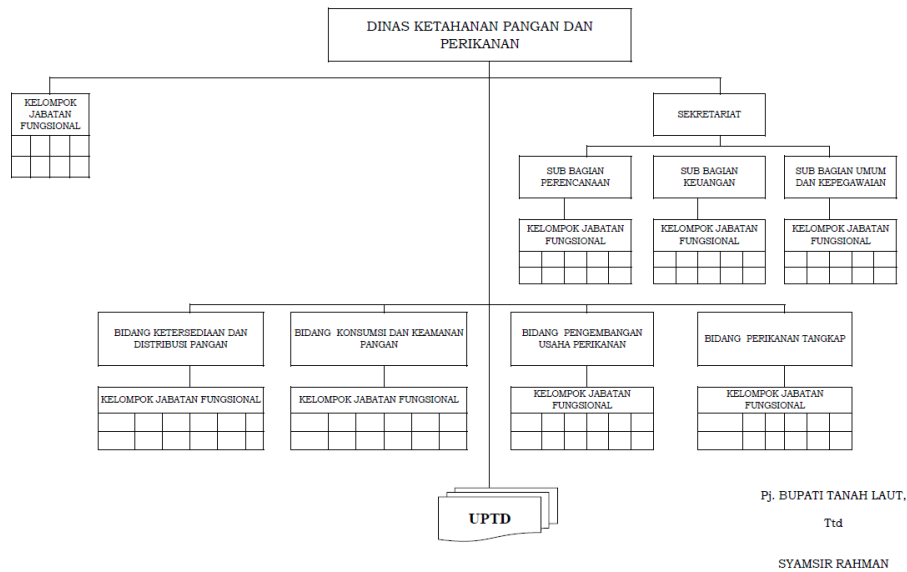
DINAS KETAHANAN PANGAN DAN PERIKANAN

KELOMPOK JABATAN FUNGSIONAL

SEKRETARIAT

SUB BAGIAN PERENCANAAN

SUB BAGIAN KEUANGAN

SUB BAGIAN UMUM DAN KEPEGAWAIAN

KELOMPOK JABATAN FUNGSIONAL

KELOMPOK JABATAN FUNGSIONAL

KELOMPOK JABATAN FUNGSIONAL

BIDANG KETERSEDIAAN DAN DISTRIBUSI PANGAN

BIDANG KONSUMSI DAN KEAMANAN PANGAN

BIDANG PENGEMBANGAN USAHA PERIKANAN

BIDANG PERIKANAN TANGKAP

KELOMPOK JABATAN FUNGSIONAL

KELOMPOK JABATAN FUNGSIONAL

KELOMPOK JABATAN FUNGSIONAL

KELOMPOK JABATAN FUNGSIONAL

UPTD

Pj. BUPATI TANAH LAUT,

Ttd

SYAMSIR RAHMAN